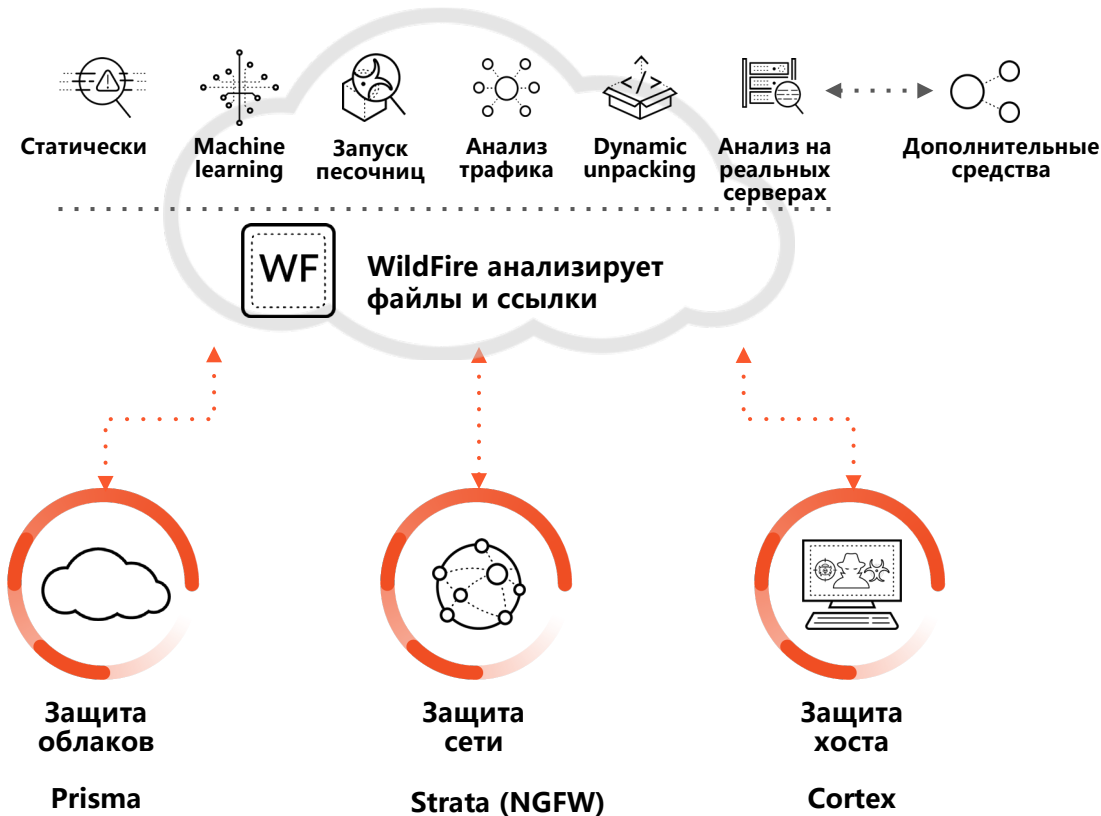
Статически

Machine learning

Запуск песочниц

Анализ трафика

Dynamic unpacking

Анализ на реальных серверах

Дополнительные средства

WF

WildFire анализирует файлы и ссылки

Защита облаков

Prisma

Защита сети

Strata (NGFW)

Защита хоста

Cortex